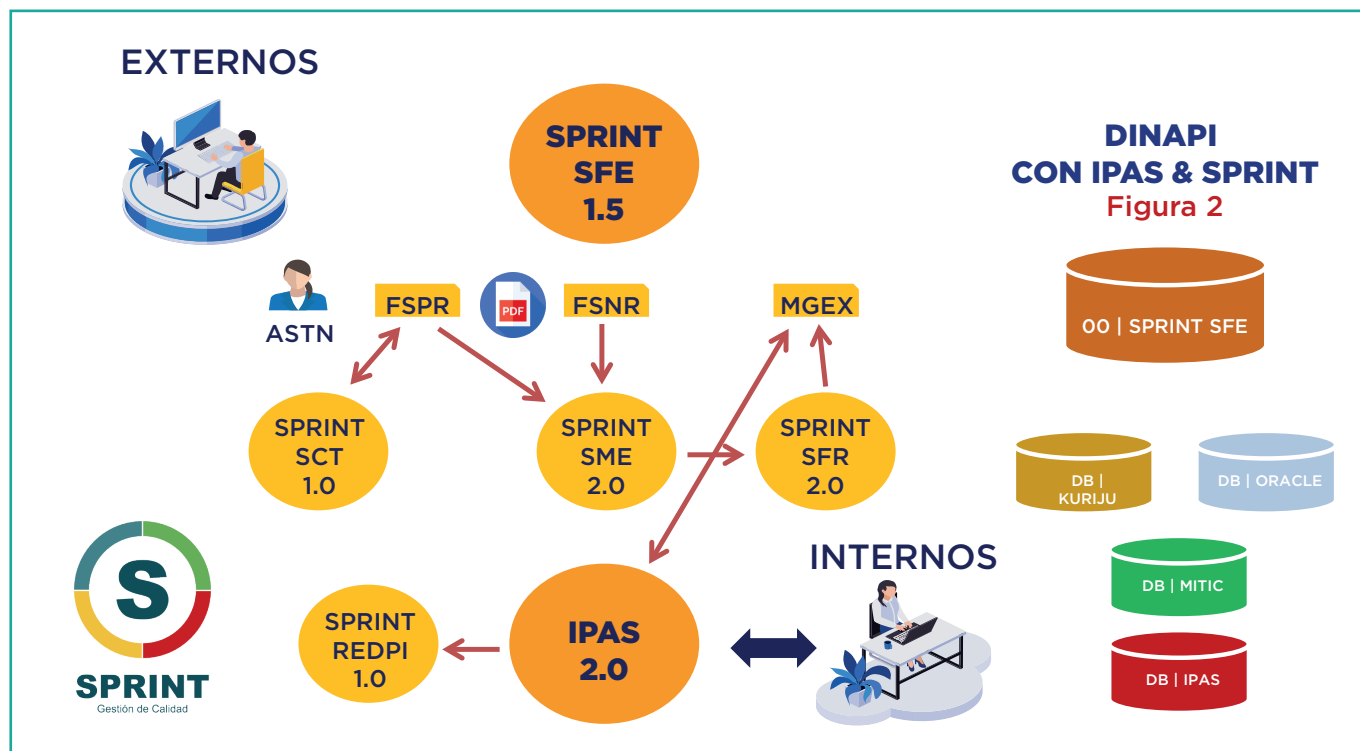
EXTERNOS

SPRINT SFE 1.5

DINAPI
CON IPAS & SPRINT
Figura 2

ASTN

FSPR

PDF

FSNR

MGEX

00 | SPRINT SFE

SPRINT SCT 1.0

SPRINT SME 2.0

SPRINT SFR 2.0

DB | KURIJU

DB | ORACLE

INTERNOS

DB | MITIC

S

SPRINT REDPI 1.0

IPAS 2.0

DB | IPAS

SPRINT
Gestión de Calidad